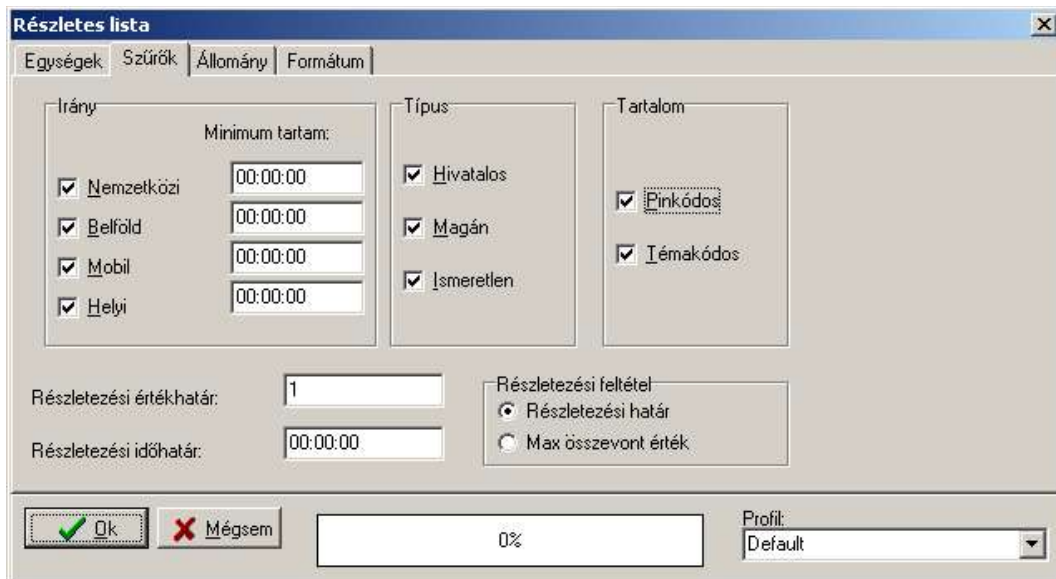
Részletes lista

Egységek | Szűrők | Állomány | Formátum

Irány

Minimum tartam:

Nemzetközi 00:00:00

Belföld 00:00:00

Mobil 00:00:00

Helyi 00:00:00

Típus

Hivatalos

Magán

Ismeretlen

Tartalom

Pinkódos

Témakódos

Részletezési értékhatár: 1

Részletezési időhatár: 00:00:00

Részletezési feltétel

Részletezési határ

Max összevont érték

Ok

Mégsem

0%

Profil:

Default